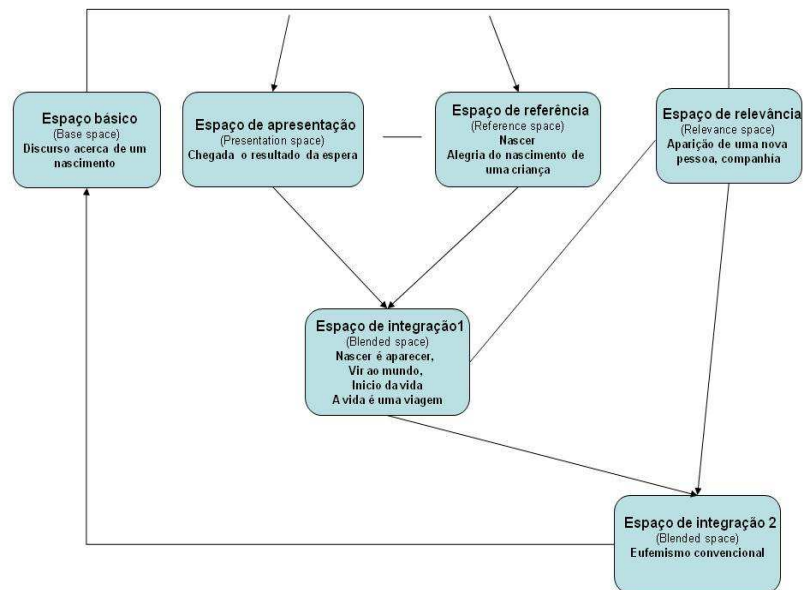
Espaço básico
(Base space)
Discurso acerca de um nascimento

Espaço de apresentação
(Presentation space)
Chegada o resultado da espera

Espaço de referência
(Reference space)
Nascer
Alegria do nascimento de uma criança

Espaço de relevância
(Relevance space)
Aparição de uma nova pessoa, companhia

Espaço de integração1
(Blended space)
Nascer é aparecer,
Vir ao mundo,
Inicio da vida
A vida é uma viagem

Espaço de integração 2
(Blended space)
Eufemismo convencional